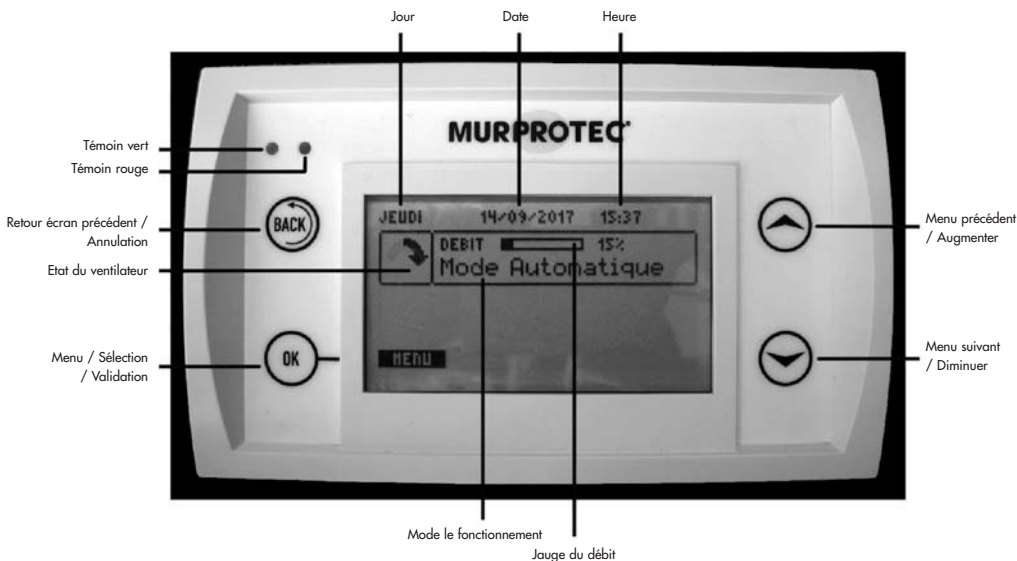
Jour

Date

Heure

Témoin vert

Témoin rouge

MURPROTEC

Retour écran précédent / Annulation

BACK

JEUDI 14/09/2017 15:37

DEBIT 15%

Mode Automatique

Menu précédent / Augmenter

Etat du ventilateur

Menu / Sélection / Validation

OK

MENU

Menu suivant / Diminuer

Mode le fonctionnement

Jauge du débit